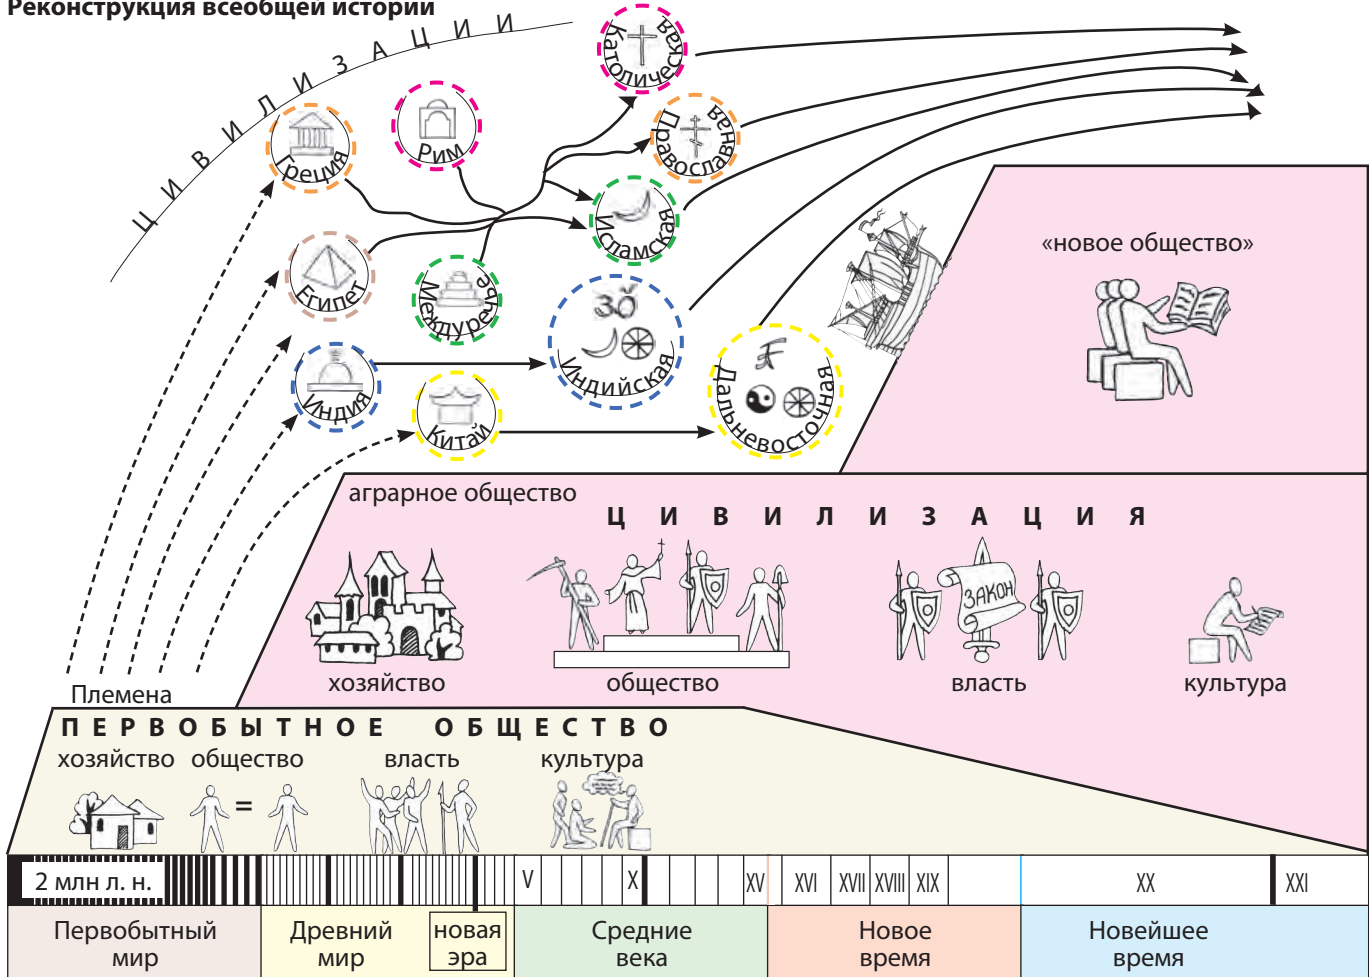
Реконструкция всеобщей истории

Ц И В И Л И З А Ц И И

Католическая
Рим
Греция
Православная
Исламская
Египет
Междуречье
Индия
Китай
Индийская
Дальневосточная

«новое общество»

аграрное общество
Ц И В И Л И З А Ц И Я
ЗАКОН
хозяйство
общество
власть
культура

Племена
П Е Р В О Б Ы Т Н О Е   О Б Щ Е С Т В О
хозяйство общество власть культура

2 млн л. н.
V
X
XV
XVI
XVII
XVIII
XIX
XX
XXI

Первобытный мир
Древний мир
новая эра
Средние века
Новое время
Новейшее время